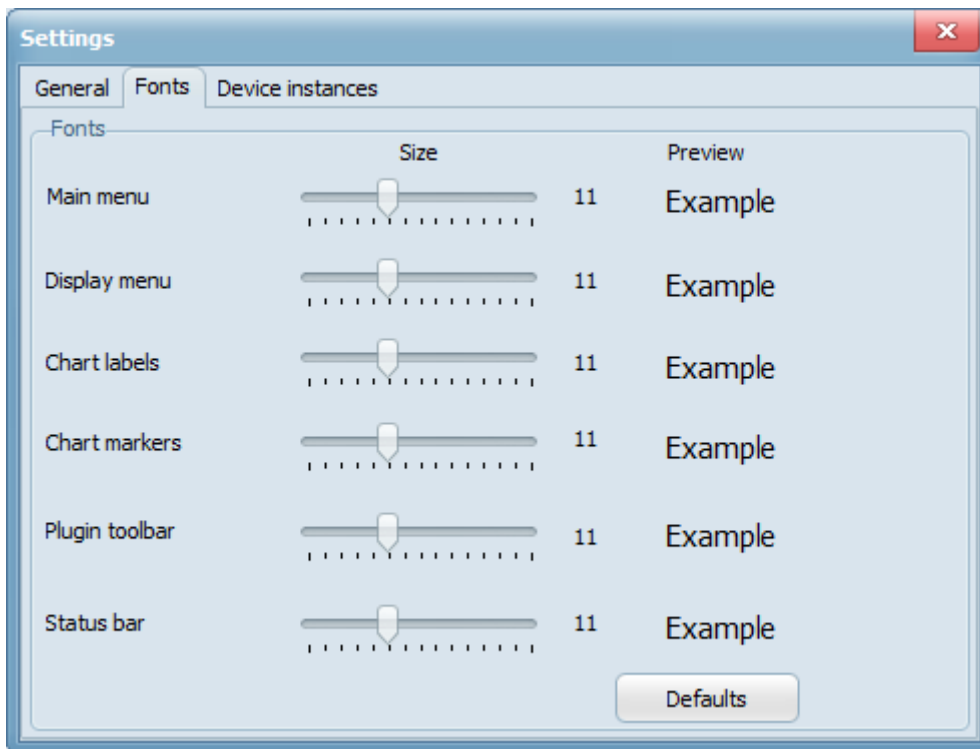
Settings

General | Fonts | Device instances

Fonts

| | Size | | Preview |
|---|---|---|---|
| Main menu | | 11 | Example |
| Display menu | | 11 | Example |
| Chart labels | | 11 | Example |
| Chart markers | | 11 | Example |
| Plugin toolbar | | 11 | Example |
| Status bar | | 11 | Example |

Defaults